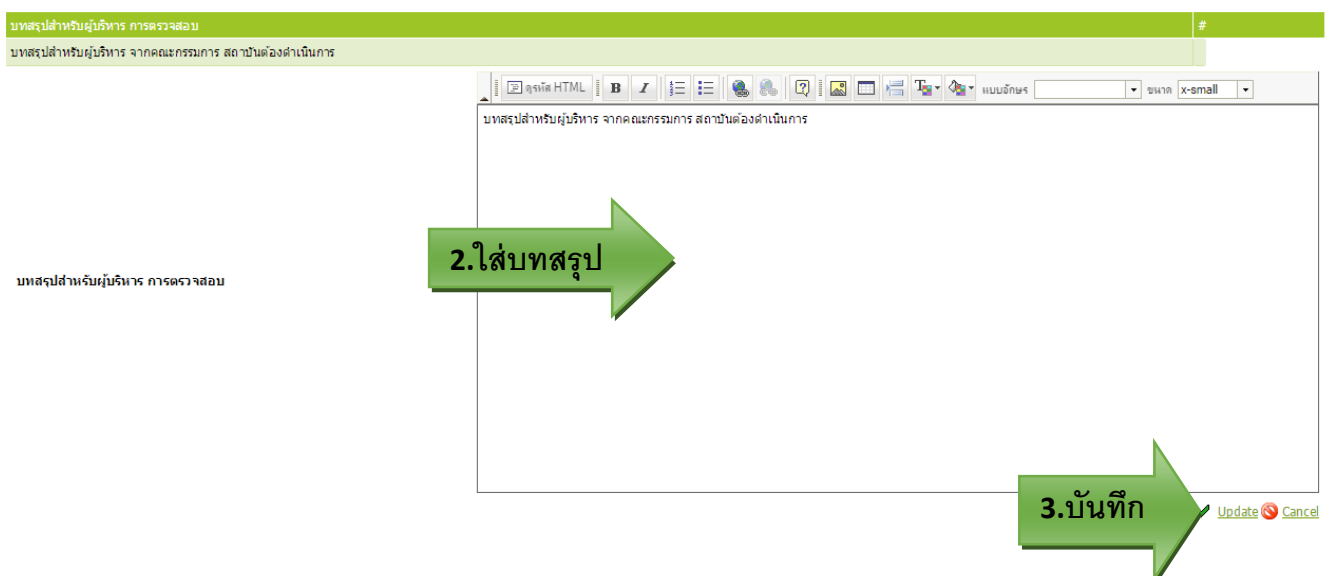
บทสรุปสำหรับผู้บริหาร การตรวจสอบ #

บทสรุปสำหรับผู้บริหาร จากคณะกรรมการ สถาบันต้องดำเนินการ

ดูรหัส HTML B I แบบอักษร ขนาด x-small

บทสรุปสำหรับผู้บริหาร จากคณะกรรมการ สถาบันต้องดำเนินการ

บทสรุปสำหรับผู้บริหาร การตรวจสอบ

2.ใส่บทสรุป

3.บันทึก

Update Cancel